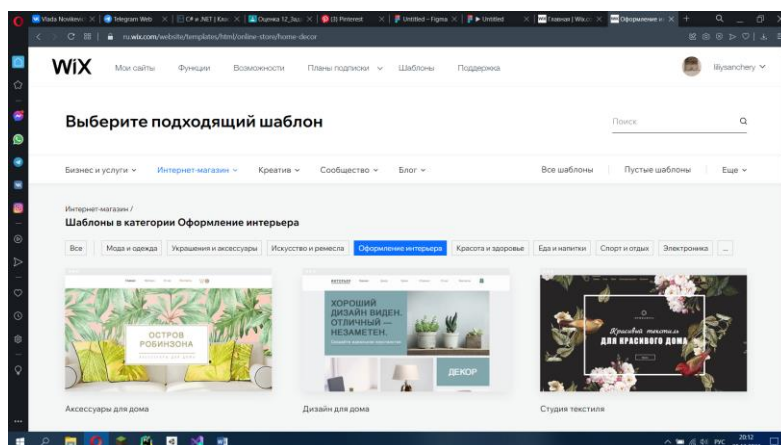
Vlada Novikova | Telegram Web | C# и .NET | Кни | Оценка 12_3зад | (3) Pinterest | Untitled – Figma | ▸ Untitled | Главная | Wix.c | Оформление и

ru.wix.com/website/templates/html/online-store/home-decor

WiX Мои сайты Функции Возможности Планы подписки Шаблоны Поддержка lilysanchery

Выберите подходящий шаблон

Поиск

Бизнес и услуги Интернет-магазин Креатив Сообщество Блог Все шаблоны Пустые шаблоны Еще

Интернет-магазин /
Шаблоны в категории Оформление интерьера

Все | Мода и одежда | Украшения и аксессуары | Искусство и ремесла | Оформление интерьера | Красота и здоровье | Еда и напитки | Спорт и отдых | Электроника | ...

ОСТРОВ РОБИНЗОНА

ХОРОШИЙ ДИЗАЙН ВИДЕН. ОТЛИЧНЫЙ — НЕЗАМЕТЕН.

ДЕКОР

Красивый текстиль ДЛЯ КРАСИВОГО ДОМА

Аксессуары для дома

Дизайн для дома

Студия текстиля

РУС 20:12